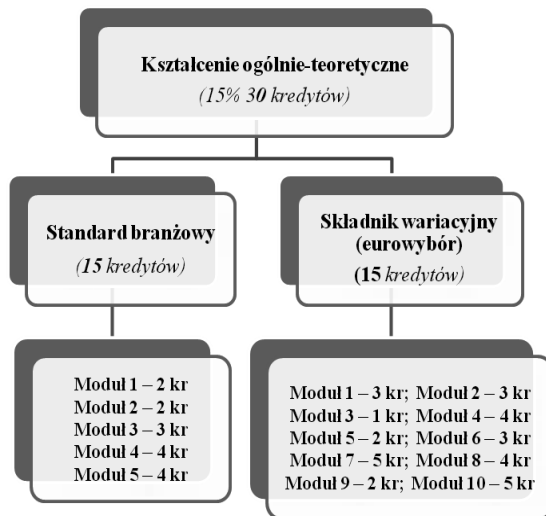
Kształcenie ogólnie-teoretyczne
(15% 30 kredytów)

Standard branżowy
(15 kredytów)

Składnik wariacyjny (eurowybór)
(15 kredytów)

Moduł 1 – 2 kr
Moduł 2 – 2 kr
Moduł 3 – 3 kr
Moduł 4 – 4 kr
Moduł 5 – 4 kr

Moduł 1 – 3 kr; Moduł 2 – 3 kr
Moduł 3 – 1 kr; Moduł 4 – 4 kr
Moduł 5 – 2 kr; Moduł 6 – 3 kr
Moduł 7 – 5 kr; Moduł 8 – 4 kr
Moduł 9 – 2 kr; Moduł 10 – 5 kr